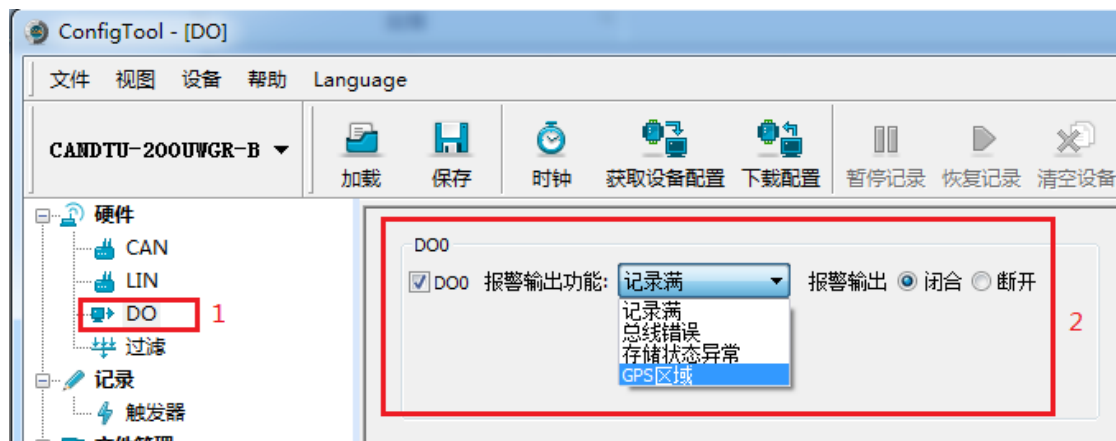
ConfigTool - [DO]

文件 视图 设备 帮助 Language

CANDTU-200UWGR-B ▼

加载 保存 时钟 获取设备配置 下载配置 暂停记录 恢复记录 清空设备

硬件
CAN
LIN
DO 1
过滤
记录
触发器

DO0
DO0 报警输出功能: 记录满 ▼ 报警输出 闭合 断开
记录满
总线错误
存储状态异常
GPS区域

2